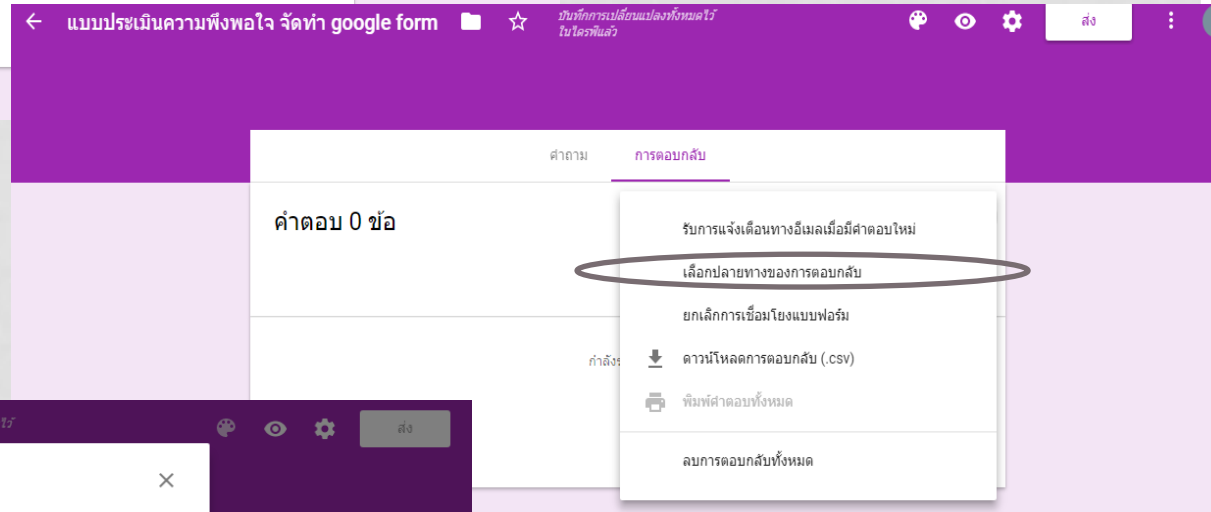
แบบประเมินความพึงพอใจ จัดทำ google form

บันทึกการเปลี่ยนแปลงทั้งหมดไว้ในไดรฟ์แล้ว

ส่ง

คำถาม

การตอบกลับ

คำตอบ 0 ข้อ

รับการแจ้งเตือนทางอีเมลเมื่อมีคำตอบใหม่

เลือกปลายทางของการตอบกลับ

ยกเลิกการเชื่อมโยงแบบฟอร์ม

ดาวน์โหลดการตอบกลับ (.csv)

พิมพ์คำตอบทั้งหมด

ลบการตอบกลับทั้งหมด

กำลังร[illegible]

ไว้

ส่ง

×